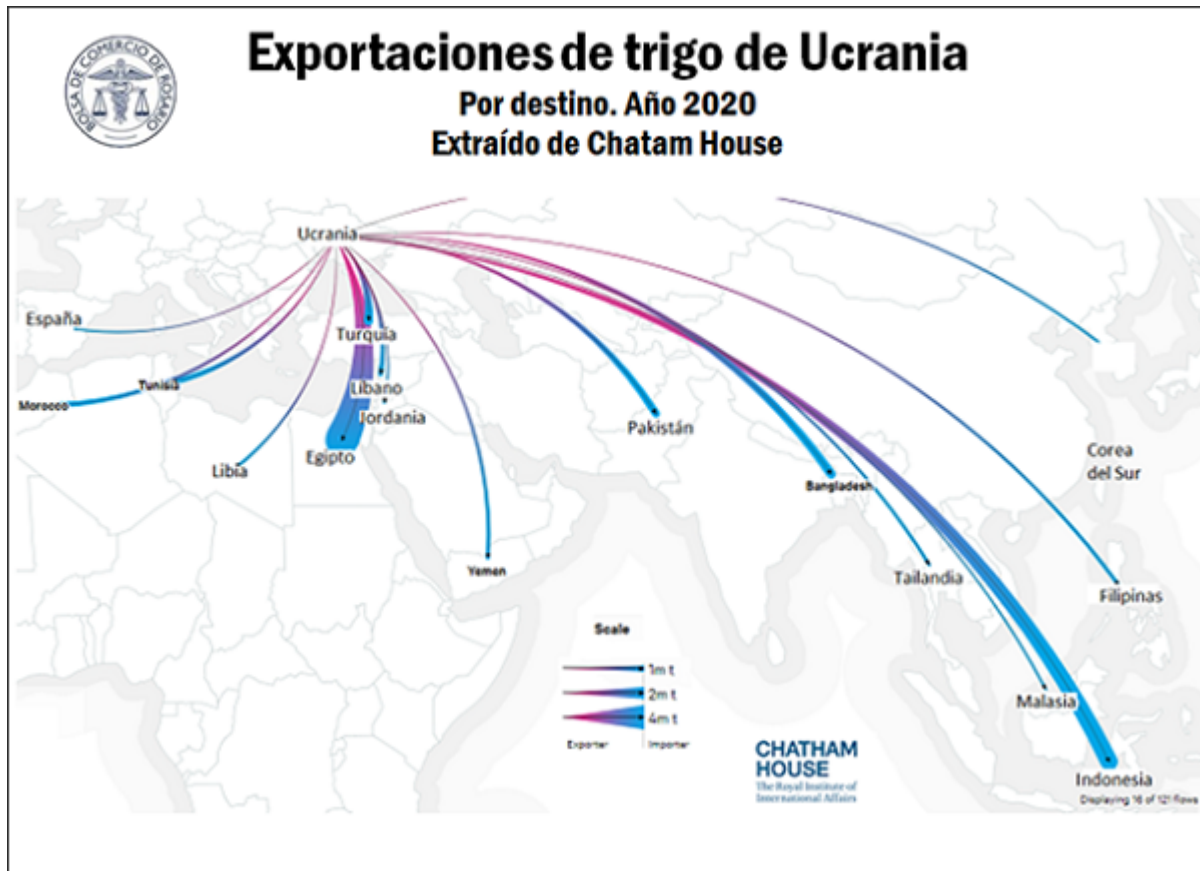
BOLSA DE COMERCIO DE ROSARIO

Exportaciones de trigo de Ucrania
Por destino. Año 2020
Extraído de Chatam House

Ucrania
España
Turquía
Tunisia
Morocco
Líbano
Jordania
Libia
Egipto
Pakistán
Corea del Sur
Bangladesh
Yemen
Tailandia
Filipinas
Malasia
Indonesia

Scale
1m t
2m t
4m t
Exporter
Importer

CHATHAM HOUSE
The Royal Institute of International Affairs

Displaying 16 of 121 flows